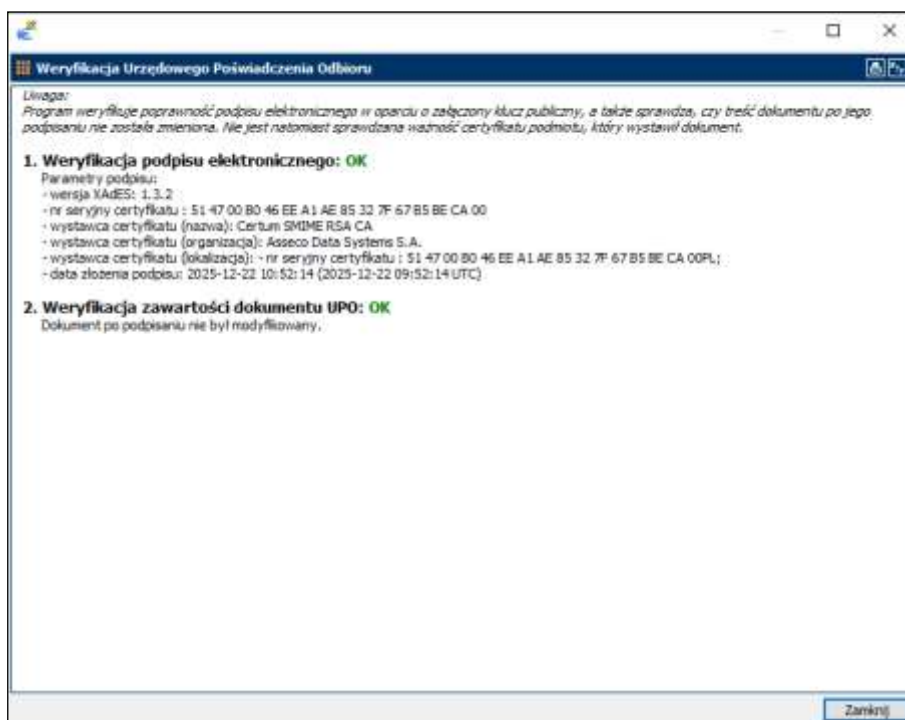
Weryfikacja Urzędowego Poświadczenia Odbioru

Uwaga:
Program weryfikuje poprawność podpisu elektronicznego w oparciu o załączony klucz publiczny, a także sprawdza, czy treść dokumentu po jego podpisaniu nie została zmieniona. Nie jest natomiast sprawdzana ważność certyfikatu podmiotu, który wystawił dokument.

1. Weryfikacja podpisu elektronicznego: OK
Parametry podpisu:
- wersja XAdES: 1.3.2
- nr seryjny certyfikatu : 51 47 00 80 46 EE A1 AE 85 32 7F 67 B5 BE CA 00
- wystawca certyfikatu (nazwa): Certum SMIME RSA CA
- wystawca certyfikatu (organizacja): Asseco Data Systems S.A.
- wystawca certyfikatu (lokalizacja): - nr seryjny certyfikatu : 51 47 00 80 46 EE A1 AE 85 32 7F 67 B5 BE CA 00PL;
- data złożenia podpisu: 2025-12-22 10:52:14 (2025-12-22 09:52:14 UTC)

2. Weryfikacja zawartości dokumentu UPO: OK
Dokument po podpisaniu nie był modyfikowany.

Zamknij